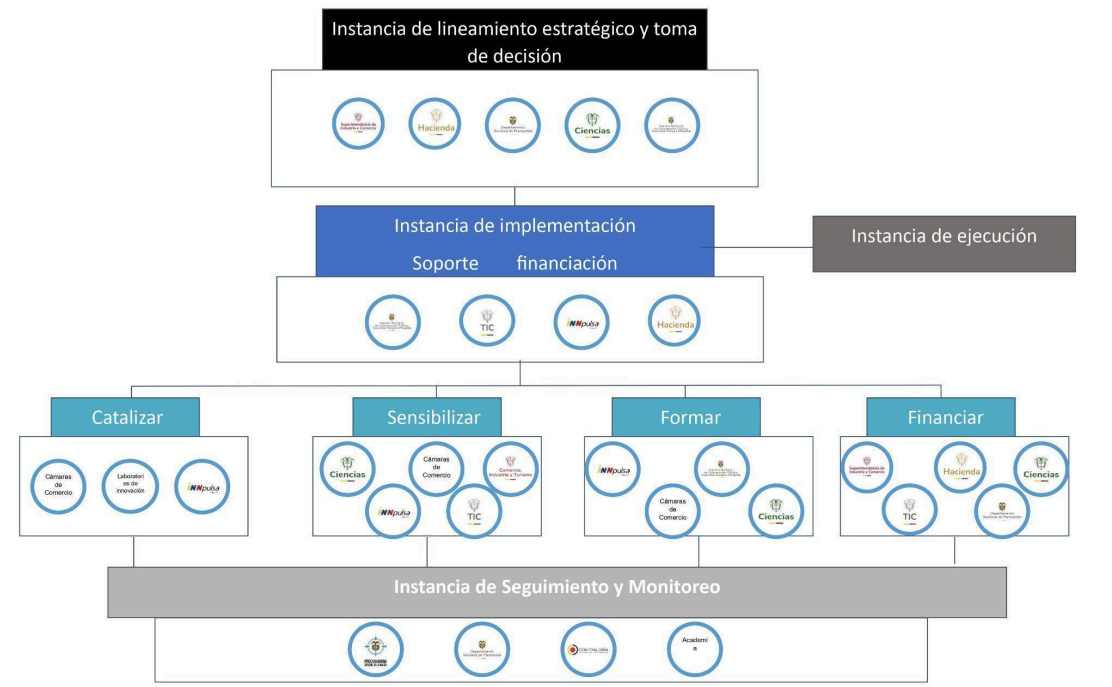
Instancia de lineamiento estratégico y toma de decisión

Superintendencia de Industria y Comercio

Hacienda

Departamento Nacional de Planeación

Ciencias

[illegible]

Instancia de implementación

Soporte financiación

Instancia de ejecución

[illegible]

TIC

iNNpulsa

Hacienda

Catalizar

Cámaras de Comercio

Laboratori os de Innovación

iNNpulsa

Sensibilizar

Ciencias

Cámaras de Comercio

Comercio, Industria y Turismo

iNNpulsa

TIC

Formar

iNNpulsa

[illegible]

Cámaras de Comercio

Ciencias

Financiar

Superintendencia de Industria y Comercio

Hacienda

Ciencias

TIC

Departamento Nacional de Planeación

Instancia de Seguimiento y Monitoreo

PROCURADURIA GENERAL DE LA NACION

Departamento Nacional de Planeación

CONTRALORÍA

Academi a